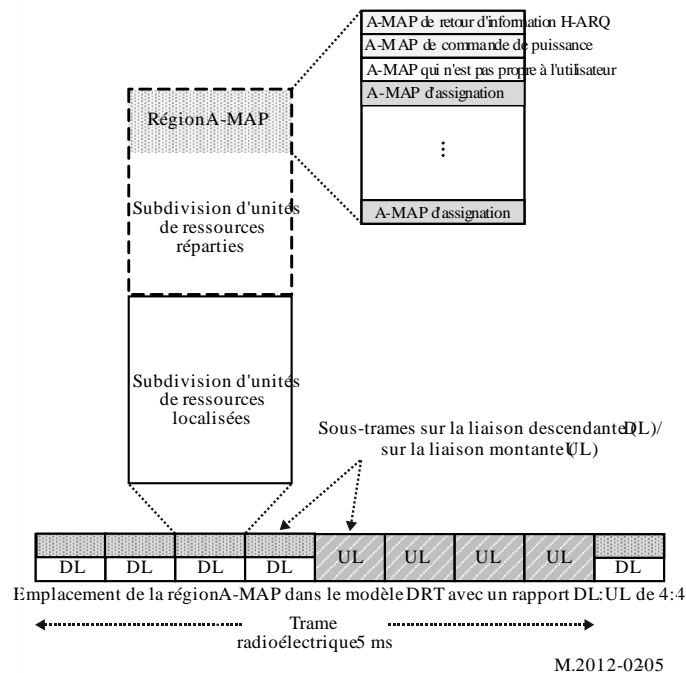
A-MAP de retour d'information H-ARQ
A-MAP de commande de puissance
A-MAP qui n'est pas propre à l'utilisateur
A-MAP d'assignation
⋮
A-MAP d'assignation

RégionA-MAP

Subdivision d'unités de ressources réparties

Subdivision d'unités de ressources localisées

Sous-trames sur la liaison descendante(DL)/ sur la liaison montante(UL)

| DL | DL | DL | DL | UL | UL | UL | UL | DL |

Emplacement de la régionA-MAP dans le modèle DRT avec un rapport DL:UL de 4:4

Trame radioélectrique5 ms

M.2012-0205